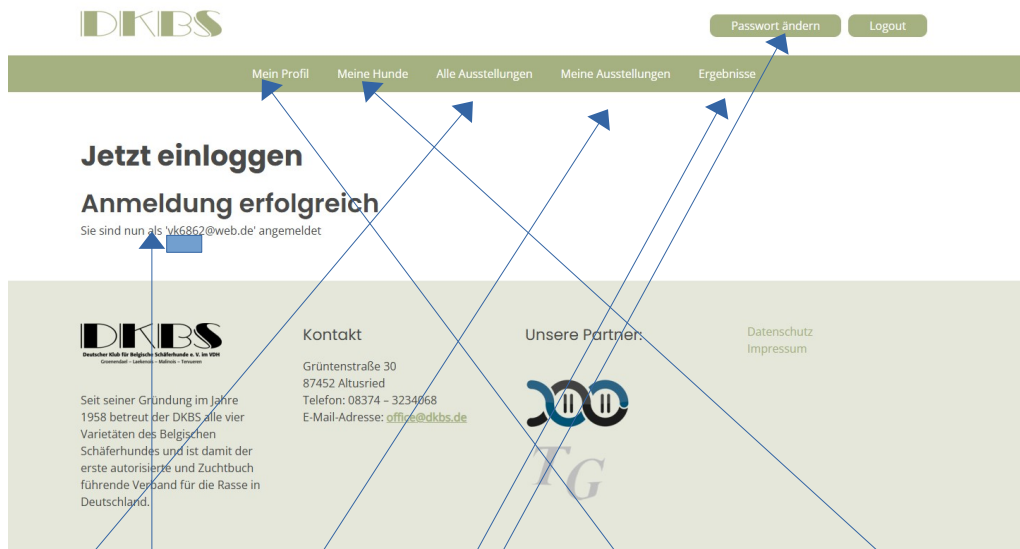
DKBS

Passwort ändern
Logout

Mein Profil
Meine Hunde
Alle Ausstellungen
Meine Ausstellungen
Ergebnisse

Jetzt einloggen

Anmeldung erfolgreich

Sie sind nun als 'vk6862@web.de' angemeldet

DKBS
Deutscher Klub für Belgische Schäferhunde e. V. im VDH
Groenendael – Laekenois – Malinois – Tervueren

Seit seiner Gründung im Jahre 1958 betreut der DKBS alle vier Varietäten des Belgischen Schäferhundes und ist damit der erste autorisierte und Zuchtbuch führende Verband für die Rasse in Deutschland.

Kontakt

Grüntenstraße 30
87452 Altusried
Telefon: 08374 – 3234068
E-Mail-Adresse: office@dkbs.de

Unsere Partner:

TG

Datenschutz
Impressum